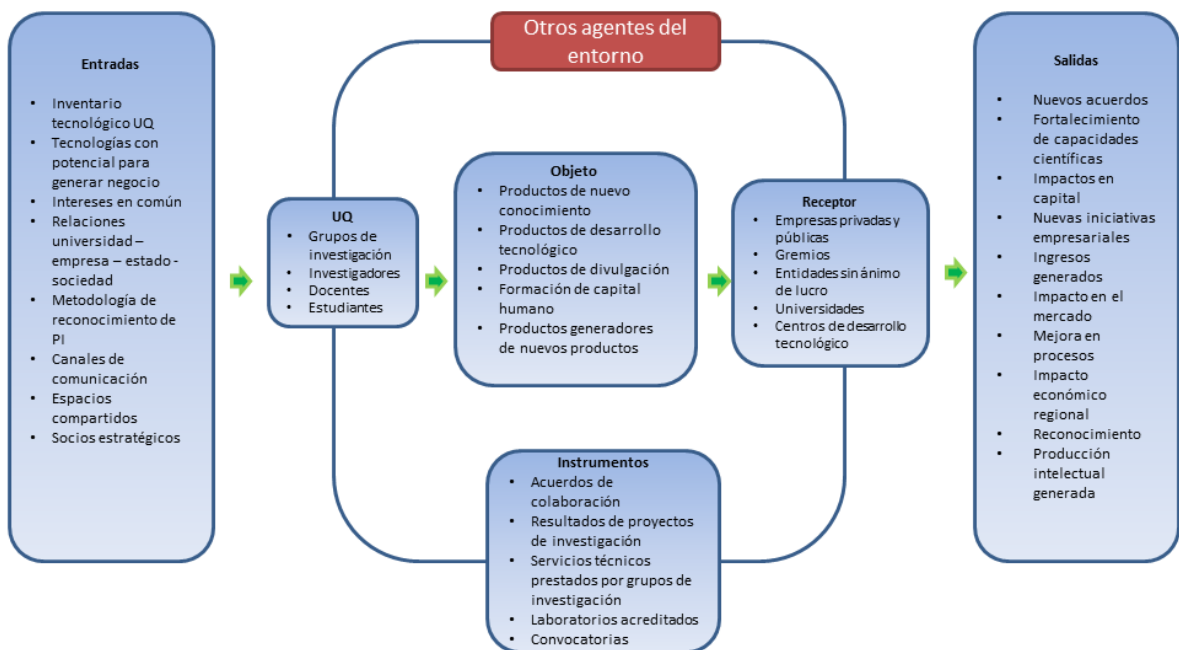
Entradas

- Inventario tecnológico UQ
- Tecnologías con potencial para generar negocio
- Intereses en común
- Relaciones universidad – empresa – estado - sociedad
- Metodología de reconocimiento de PI
- Canales de comunicación
- Espacios compartidos
- Socios estratégicos

Otros agentes del entorno

UQ

- Grupos de investigación
- Investigadores
- Docentes
- Estudiantes

Objeto

- Productos de nuevo conocimiento
- Productos de desarrollo tecnológico
- Productos de divulgación
- Formación de capital humano
- Productos generadores de nuevos productos

Receptor

- Empresas privadas y públicas
- Gremios
- Entidades sin ánimo de lucro
- Universidades
- Centros de desarrollo tecnológico

Instrumentos

- Acuerdos de colaboración
- Resultados de proyectos de investigación
- Servicios técnicos prestados por grupos de investigación
- Laboratorios acreditados
- Convocatorias

Salidas

- Nuevos acuerdos
- Fortalecimiento de capacidades científicas
- Impactos en capital
- Nuevas iniciativas empresariales
- Ingresos generados
- Impacto en el mercado
- Mejora en procesos
- Impacto económico regional
- Reconocimiento
- Producción intelectual generada